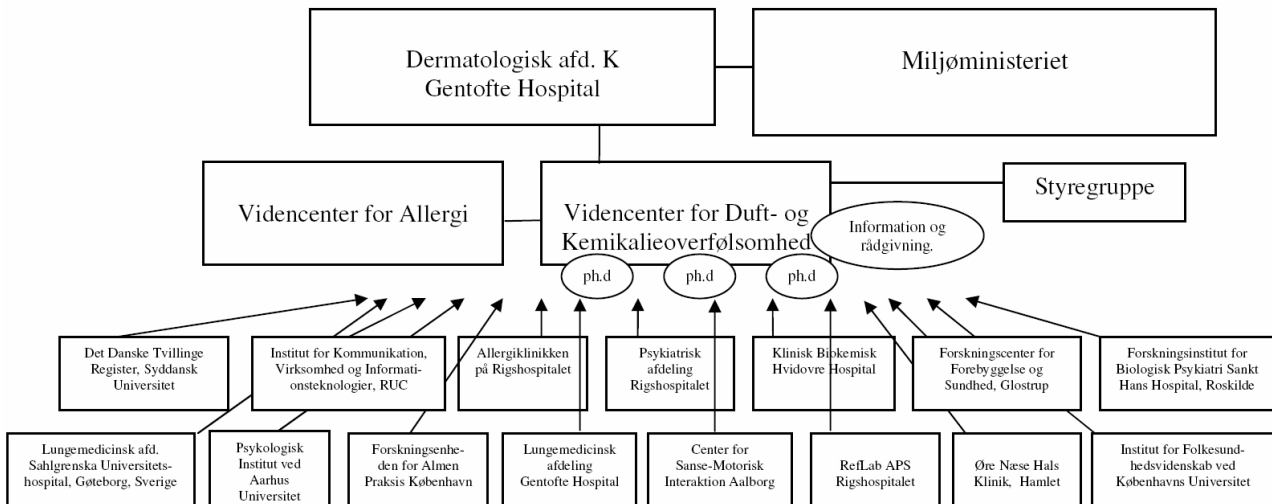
Dermatologisk afd. K
Gentofte Hospital

Miljøministeriet

Videncenter for Allergi

Videncenter for Duft- og Kemikalieoverfølsomhed

Styregruppe

Information og rådgivning.

ph.d

ph.d

ph.d

Det Danske Tvillinge Register, Syddansk Universitet

Institut for Kommunikation, Virksomhed og Informationsteknologier, RUC

Allergiklinikken på Rigshospitalet

Psykiatrisk afdeling Rigshospitalet

Klinisk Biokemisk Hvidovre Hospital

Forskningscenter for Forebyggelse og Sundhed, Glostrup

Forskningsinstitut for Biologisk Psykiatri Sankt Hans Hospital, Roskilde

Lungemedicinsk afd. Sahlgrenska Universitetshospital, Gøteborg, Sverige

Psykologisk Institut ved Aarhus Universitet

Forskningsenheden for Almen Praksis København

Lungemedicinsk afdeling Gentofte Hospital

Center for Sanse-Motorisk Interaktion Aalborg

RefLab APS Rigshospitalet

Øre Næse Hals Klinik, Hamlet

Institut for Folkesundhedsvidenskab ved Københavns Universitet